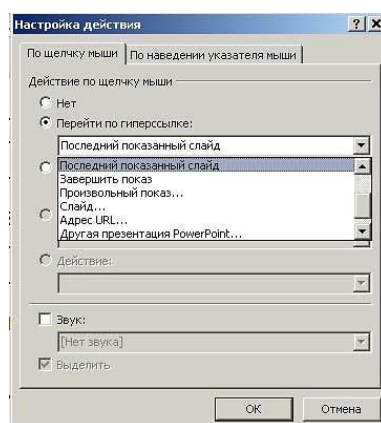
Настройка действия

? X

По щелчку мыши | По наведении указателя мыши

Действие по щелчку мыши

Нет

Перейти по гиперссылке:

Последний показанный слайд

Последний показанный слайд
Завершить показ
Произвольный показ...
Слайд...
Адрес URL...
Другая презентация PowerPoint...

Действие:

Звук:

[Нет звука]

Выделить

ОК

Отмена